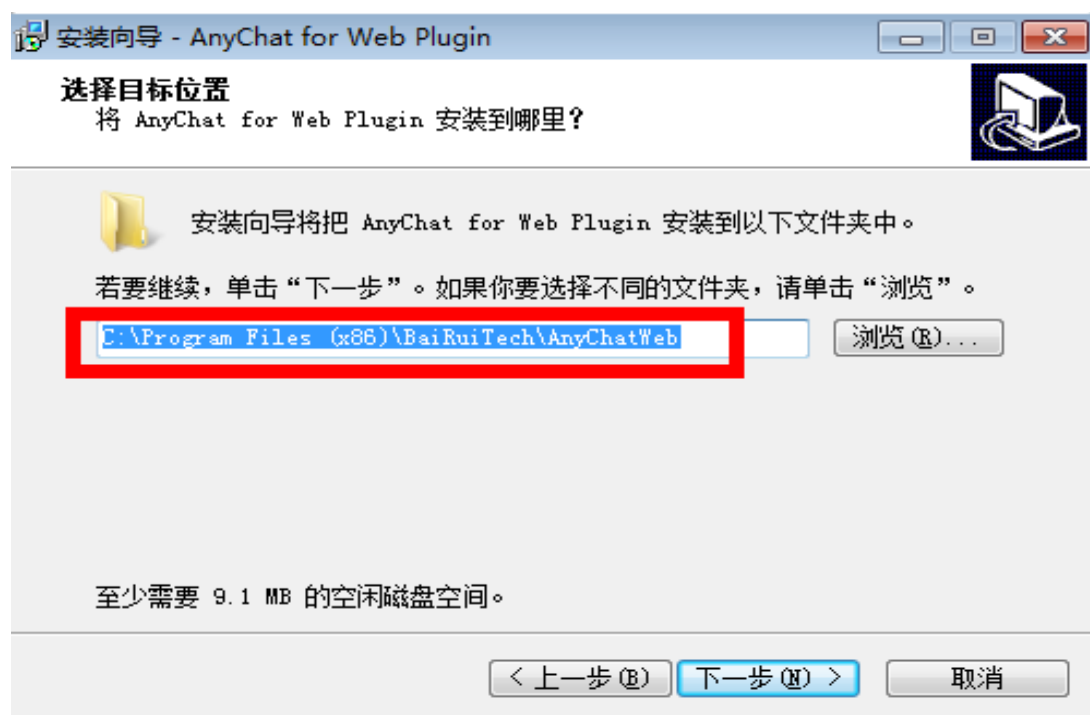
安装向导 - AnyChat for Web Plugin

选择目标位置
将 AnyChat for Web Plugin 安装到哪里？

安装向导将把 AnyChat for Web Plugin 安装到以下文件夹中。

若要继续，单击“下一步”。如果你要选择不同的文件夹，请单击“浏览”。

C:\Program Files (x86)\BaiRuiTech\AnyChatWeb

浏览(R)...

至少需要 9.1 MB 的空闲磁盘空间。

< 上一步(B)　下一步(N) >　取消